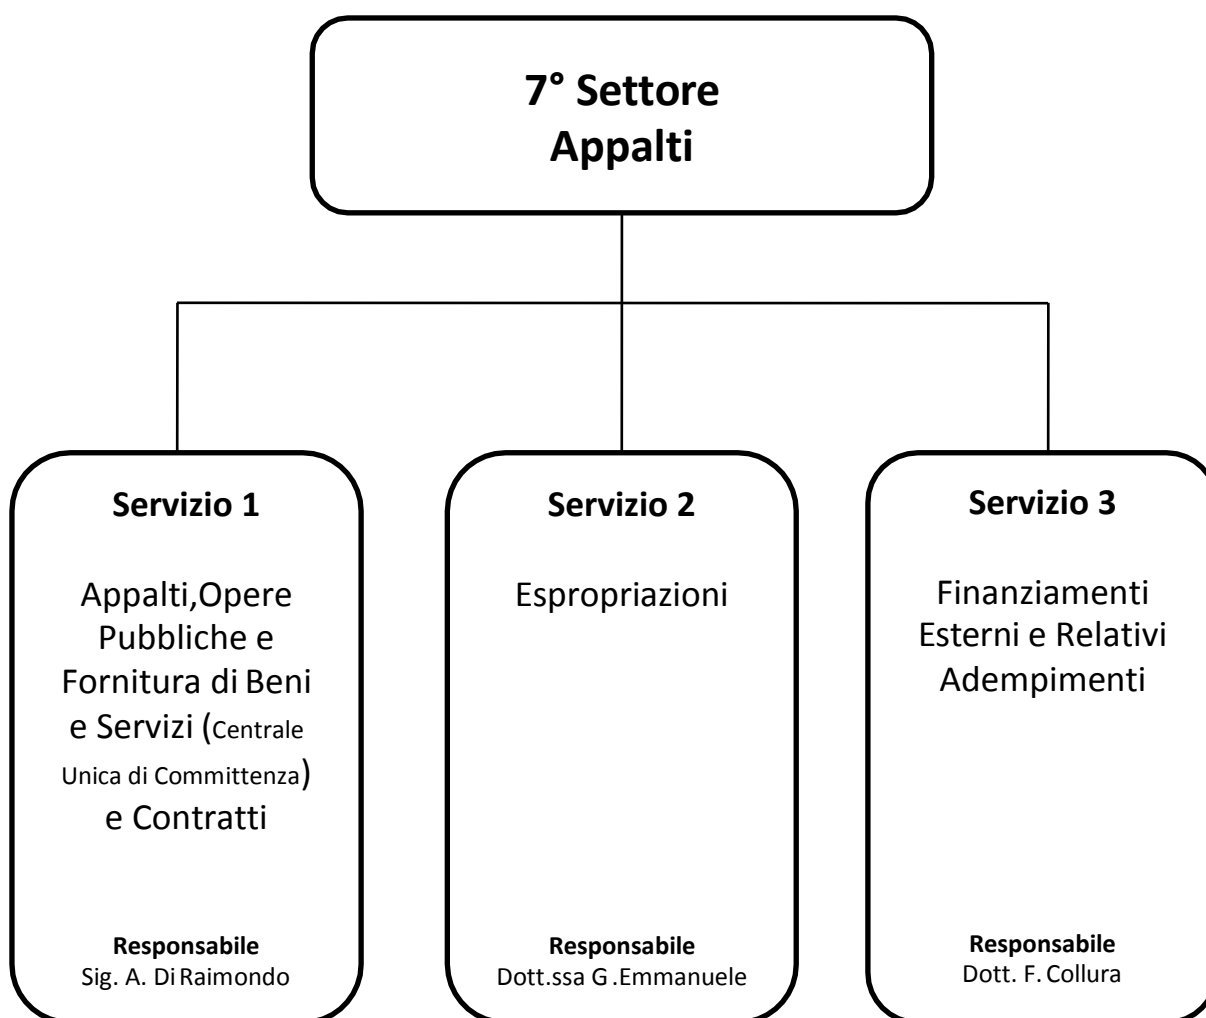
7° Settore
Appalti

Servizio 1

Appalti,Opere Pubbliche e Fornitura di Beni e Servizi (Centrale Unica di Committenza) e Contratti

Responsabile
Sig. A. Di Raimondo

Servizio 2

Espropriazioni

Responsabile
Dott.ssa G .Emmanuele

Servizio 3

Finanziamenti Esterni e Relativi Adempimenti

Responsabile
Dott. F. Collura